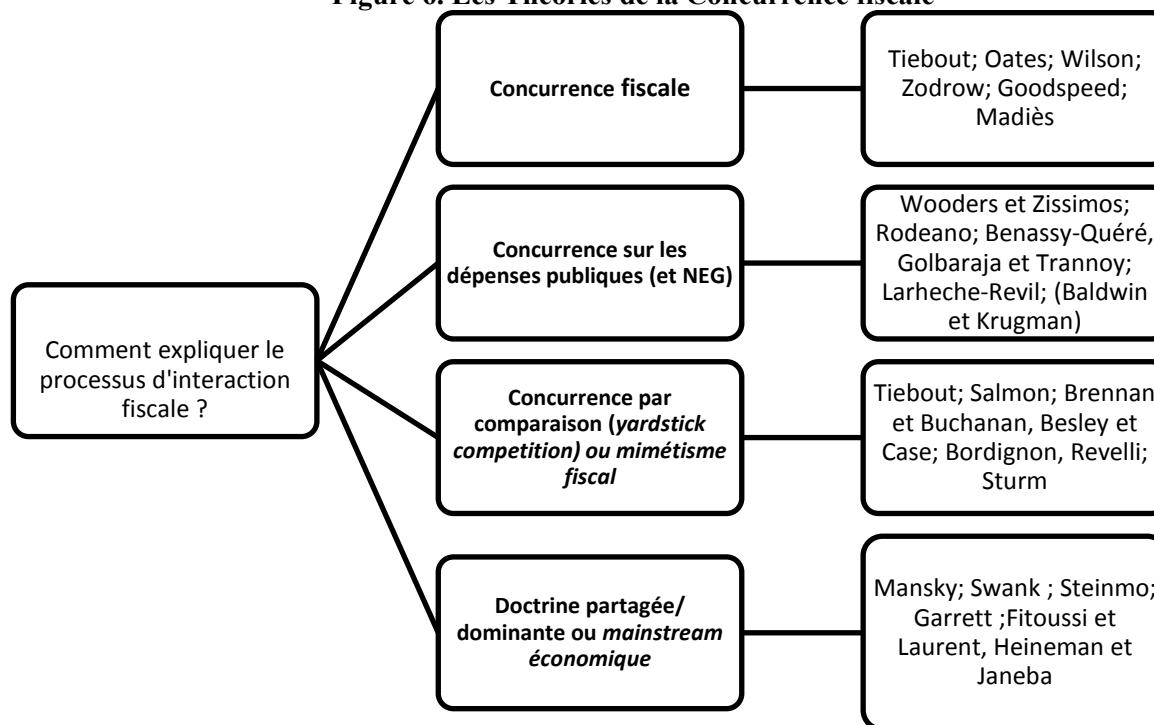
Figure 6. Les Théories de la Concurrence fiscale

Comment expliquer le processus d'interaction fiscale ?

Concurrence fiscale

Tiebout; Oates; Wilson; Zodrow; Goodspeed; Madiès

Concurrence sur les dépenses publiques (et NEG)

Wooders et Zissimos; Rodeano; Benassy-Quéré, Golbaraja et Trannoy; Larheche-Revil; (Baldwin et Krugman)

Concurrence par comparaison (yardstick competition) ou mimétisme fiscal

Tiebout; Salmon; Brennan et Buchanan, Besley et Case; Bordignon, Revelli; Sturm

Doctrine partagée/ dominante ou mainstream économique

Mansky; Swank ; Steinmo; Garrett ;Fitoussi et Laurent, Heineman et Janeba